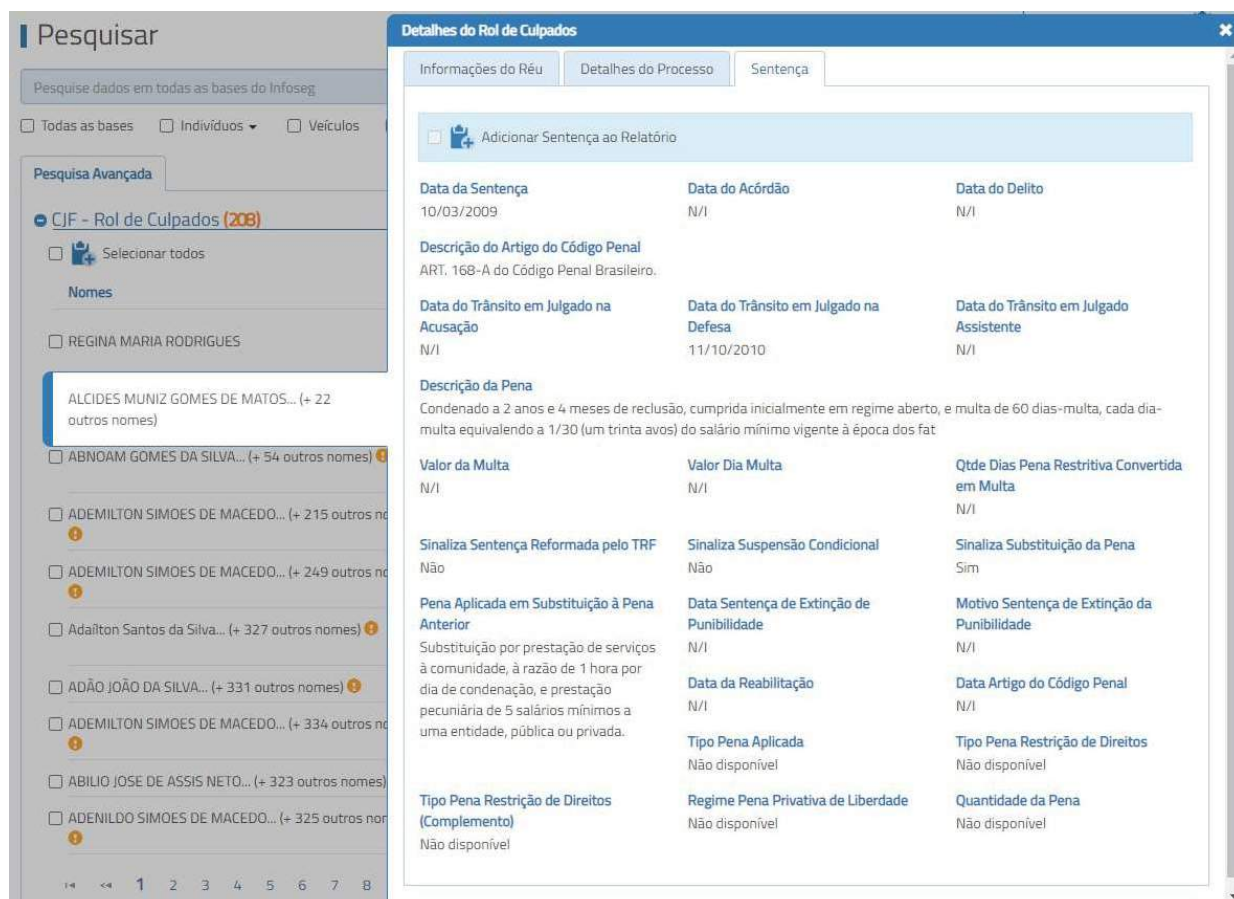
Pesquisar

Pesquise dados em todas as bases do Infoseg

Todas as bases Indivíduos Veículos

Pesquisa Avançada

CJF - Rol de Culpados (208)

Selecionar todos

Nomes

REGINA MARIA RODRIGUES

ALCIDES MUNIZ GOMES DE MATOS... (+ 22 outros nomes)

ABNOAM GOMES DA SILVA... (+ 54 outros nomes)

ADEMILTON SIMOES DE MACEDO... (+ 215 outros no

ADEMILTON SIMOES DE MACEDO... (+ 249 outros no

Adaílton Santos da Silva... (+ 327 outros nomes)

ADÃO JOÃO DA SILVA... (+ 331 outros nomes)

ADEMILTON SIMOES DE MACEDO... (+ 334 outros no

ABILIO JOSE DE ASSIS NETO... (+ 323 outros nomes)

ADENILDO SIMOES DE MACEDO... (+ 325 outros nor

1 2 3 4 5 6 7 8

Detalhes do Rol de Culpados

Informações do Réu | Detalhes do Processo | Sentença

Adicionar Sentença ao Relatório

Data da Sentença
10/03/2009

Data do Acórdão
N/I

Data do Delito
N/I

Descrição do Artigo do Código Penal
ART. 168-A do Código Penal Brasileiro.

Data do Trânsito em Julgado na Acusação
N/I

Data do Trânsito em Julgado na Defesa
11/10/2010

Data do Trânsito em Julgado Assistente
N/I

Descrição da Pena
Condenado a 2 anos e 4 meses de reclusão, cumprida inicialmente em regime aberto, e multa de 60 dias-multa, cada dia-multa equivalendo a 1/30 (um trinta avos) do salário mínimo vigente à época dos fat

Valor da Multa
N/I

Valor Dia Multa
N/I

Qtde Dias Pena Restritiva Convertida em Multa
N/I

Sinaliza Sentença Reformada pelo TRF
Não

Sinaliza Suspensão Condicional
Não

Sinaliza Substituição da Pena
Sim

Pena Aplicada em Substituição à Pena Anterior
Substituição por prestação de serviços à comunidade, à razão de 1 hora por dia de condenação, e prestação pecuniária de 5 salários mínimos a uma entidade, pública ou privada.

Data Sentença de Extinção de Punibilidade
N/I

Motivo Sentença de Extinção da Punibilidade
N/I

Data da Reabilitação
N/I

Data Artigo do Código Penal
N/I

Tipo Pena Aplicada
Não disponível

Tipo Pena Restrição de Direitos
Não disponível

Tipo Pena Restrição de Direitos (Complemento)
Não disponível

Regime Pena Privativa de Liberdade
Não disponível

Quantidade da Pena
Não disponível